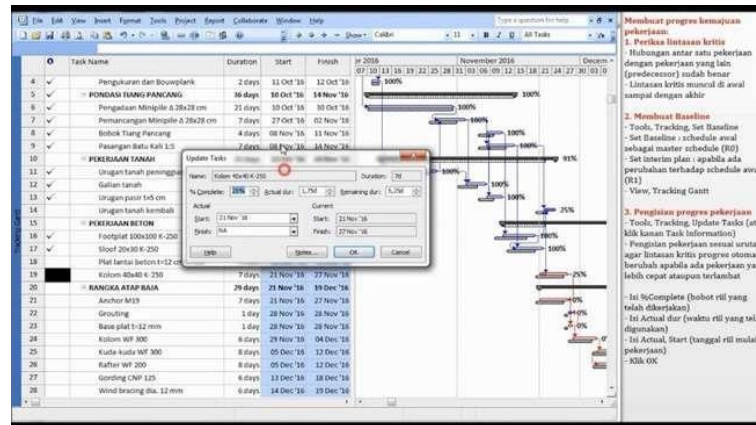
File Edit View Insert Format Tools Project Report Collaborate Window Help

Type a question for help

Show Calibri 11 B I U All Tasks

| | Task Name | Duration | Start | Finish |
|---|---|---|---|---|
| 4 | Pengukuran dan Bouwplank | 2 days | 11 Oct '16 | 12 Oct '16 |
| 5 | PONDASI TIANG PANCANG | 36 days | 10 Oct '16 | 14 Nov '16 |
| 6 | Pengadaan Minipile A 28x28 cm | 21 days | 10 Oct '16 | 30 Oct '16 |
| 7 | Pemancangan Minipile A 28x28 cm | 7 days | 27 Oct '16 | 02 Nov '16 |
| 8 | Bobok Tiang Pancang | 4 days | 08 Nov '16 | 11 Nov '16 |
| 9 | Pasangan Batu Kali 1:5 | 7 days | 08 Nov '16 | 14 Nov '16 |
| 10 | PEKERJAAN TANAH | | | |
| 11 | Urugan tanah peninggian | | | |
| 12 | Galian tanah | | | |
| 13 | Urugan pasir t=5 cm | | | |
| 14 | Urugan tanah kembali | | | |
| 15 | PEKERJAAN BETON | | | |
| 16 | Footplat 100x100 K-250 | | | |
| 17 | Sloof 20x30 K-250 | | | |
| 18 | Plat lantai beton t=12 cm | | | |
| 19 | Kolom 40x40 K-250 | 7 days | 21 Nov '16 | 27 Nov '16 |
| 20 | RANGKA ATAP BAJA | 29 days | 21 Nov '16 | 19 Dec '16 |
| 21 | Anchor M19 | 7 days | 21 Nov '16 | 27 Nov '16 |
| 22 | Grouting | 1 day | 28 Nov '16 | 28 Nov '16 |
| 23 | Base plat t=12 mm | 1 day | 28 Nov '16 | 28 Nov '16 |
| 24 | Kolom WF 300 | 6 days | 29 Nov '16 | 04 Dec '16 |
| 25 | Kuda-kuda WF 300 | 8 days | 05 Dec '16 | 12 Dec '16 |
| 26 | Rafter WF 200 | 8 days | 05 Dec '16 | 12 Dec '16 |
| 27 | Gording CNP 125 | 6 days | 13 Dec '16 | 18 Dec '16 |
| 28 | Wind bracing dia. 12 mm | 6 days | 14 Dec '16 | 19 Dec '16 |

Oct 2016 November 2016 December

100% 100% 100% 100% 100% 91% 100% 100% 25% 100% 100% 25% 0% 0% 0%

Update Tasks
Name: Kolom 40x40 K-250 Duration: 7d
% Complete: 25% Actual dur: 1.75d Remaining dur: 5.25d
Actual
Start: 21 Nov '16
Finish: NA
Current
Start: 21 Nov '16
Finish: 27 Nov '16
Help Notes... OK Cancel

Membuat progres kemajuan pekerjaan:
1. Periksa lintasan kritis
- Hubungan antar satu pekerjaan dengan pekerjaan yang lain (predecessor) sudah benar
- Lintasan kritis muncul di awal sampai dengan akhir

2. Membuat Baseline
- Tools, Tracking, Set Baseline
- Set Baseline : schedule awal sebagai master schedule (R0)
- Set interim plan : apabila ada perubahan terhadap schedule awal (R1)
- View, Tracking Gantt

3. Pengisian progres pekerjaan
- Tools, Tracking, Update Tasks (at klik kanan Task information)
- Pengisian pekerjaan sesuai urutan agar lintasan kritis progres otoma berubah apabila ada pekerjaan ya lebih cepat ataupun terlambat

- Isi %Complete (bobot riil yang telah dikerjakan)
- Isi Actual dur (waktu riil yang tel digunakan)
- Isi Actual, Start (tanggal riil mulai pekerjaan)
- Klik OK